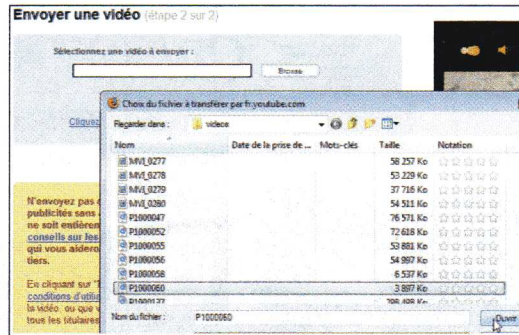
Envoyer une vidéo (étape 2 sur 2)

Sélectionnez une vidéo à envoyer :

Browse

Cliquez

Choix du fichier à transférer par fr.youtube.com

Regarder dans : video

| Nom | Date de la prise de ... | Mots-clés | Taille | Notation |
|---|---|---|---|---|
| MVI_0277 | | | 58 257 Ko | |
| MVI_0278 | | | 53 229 Ko | |
| MVI_0279 | | | 37 716 Ko | |
| MVI_0280 | | | 54 511 Ko | |
| P1000047 | | | 76 571 Ko | |
| P1000052 | | | 72 618 Ko | |
| P1000055 | | | 53 881 Ko | |
| P1000056 | | | 54 997 Ko | |
| P1000058 | | | 6 537 Ko | |
| P1000060 | | | 3 887 Ko | |
| P1000137 | | | 208 408 Ko | |

N'envoyez pas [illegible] publicités sans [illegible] ne soit entièren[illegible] conseils sur les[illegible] qui vous aidero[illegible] tiers.

En cliquant sur "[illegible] conditions d'utilis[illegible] la vidéo, ou que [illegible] tous les titulaires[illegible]

Nom du fichier : P1000060

Ouvrir